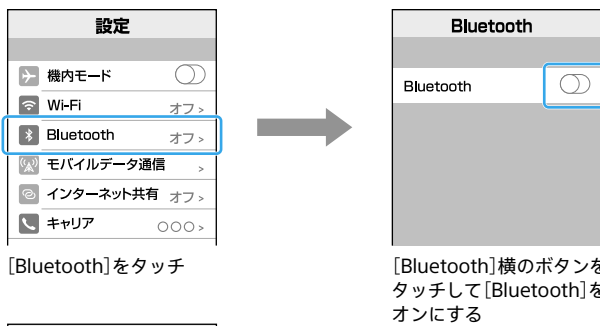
設定

機内モード

Wi-Fi オフ >

Bluetooth オフ >

モバイルデータ通信 >

インターネット共有 オフ >

キャリア ○○○ >

[Bluetooth]をタッチ

Bluetooth

Bluetooth

[Bluetooth]横のボタンをタッチして[Bluetooth]をオンにする